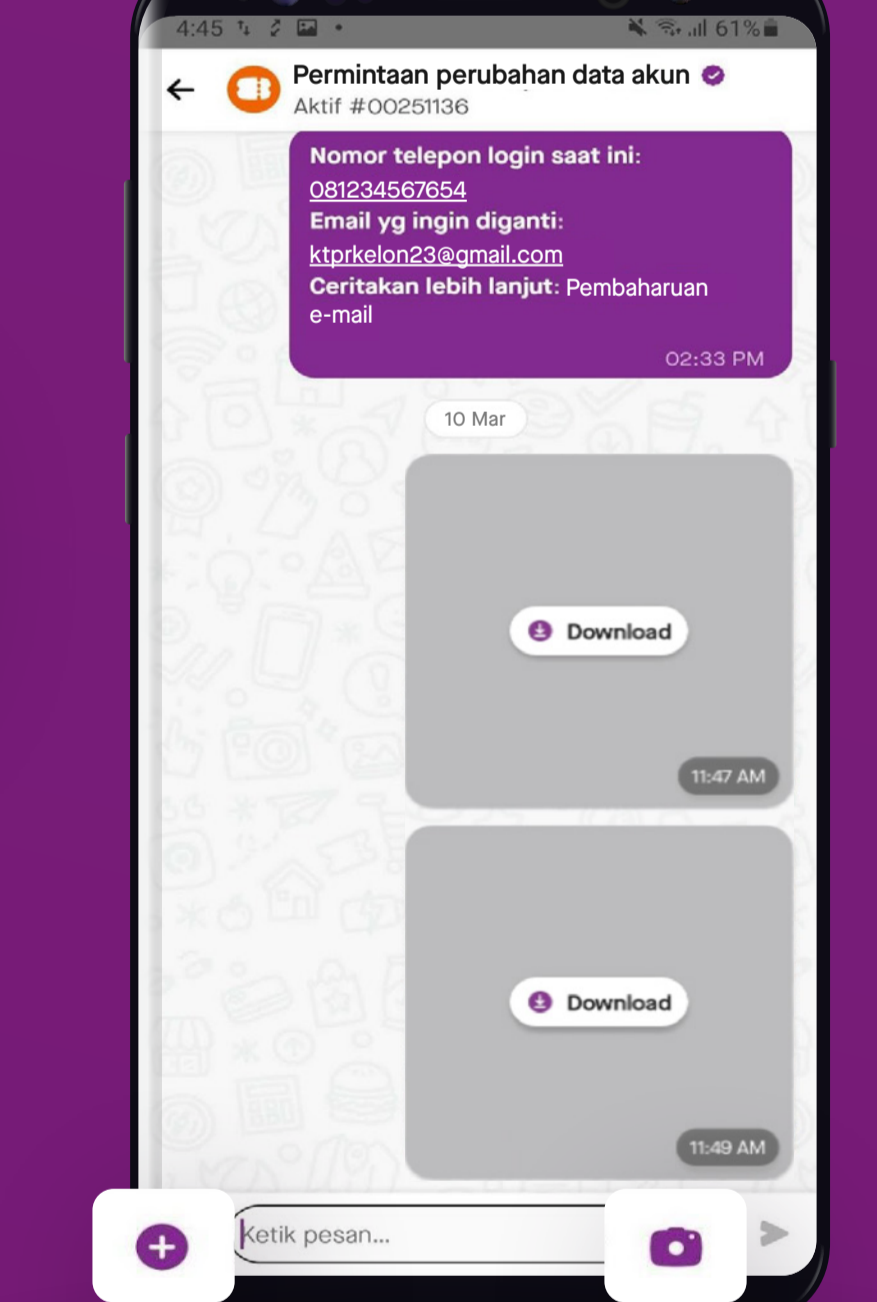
4:45

61%

Permintaan perubahan data akun
Aktif #00251136

Nomor telepon login saat ini:
081234567654
Email yg ingin diganti:
ktprkelon23@gmail.com
Ceritakan lebih lanjut: Pembaharuan e-mail

02:33 PM

10 Mar

Download

11:47 AM

Download

11:49 AM

Ketik pesan...